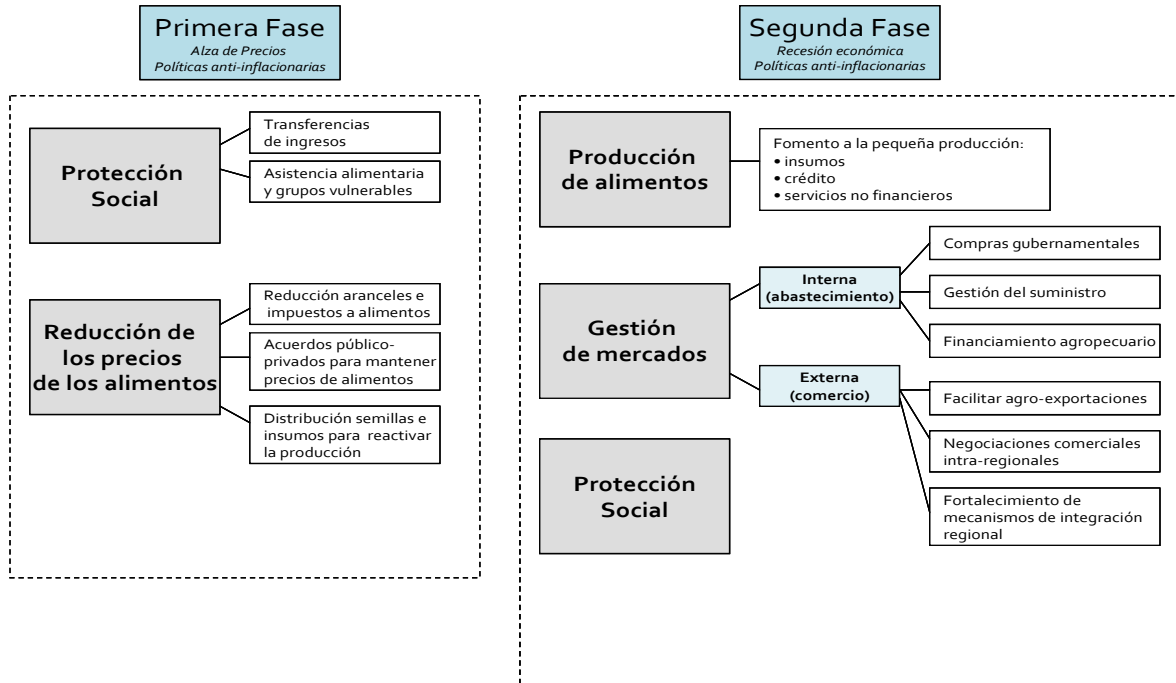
Primera Fase
Alza de Precios
Políticas anti-inflacionarias

Protección Social

Transferencias de ingresos

Asistencia alimentaria y grupos vulnerables

Reducción de los precios de los alimentos

Reducción aranceles e impuestos a alimentos

Acuerdos público-privados para mantener precios de alimentos

Distribución semillas e insumos para reactivar la producción

Segunda Fase
Recesión económica
Políticas anti-inflacionarias

Producción de alimentos

Fomento a la pequeña producción:
• insumos
• crédito
• servicios no financieros

Gestión de mercados

Interna (abastecimiento)

Compras gubernamentales

Gestión del suministro

Financiamiento agropecuario

Externa (comercio)

Facilitar agro-exportaciones

Negociaciones comerciales intra-regionales

Fortalecimiento de mecanismos de integración regional

Protección Social